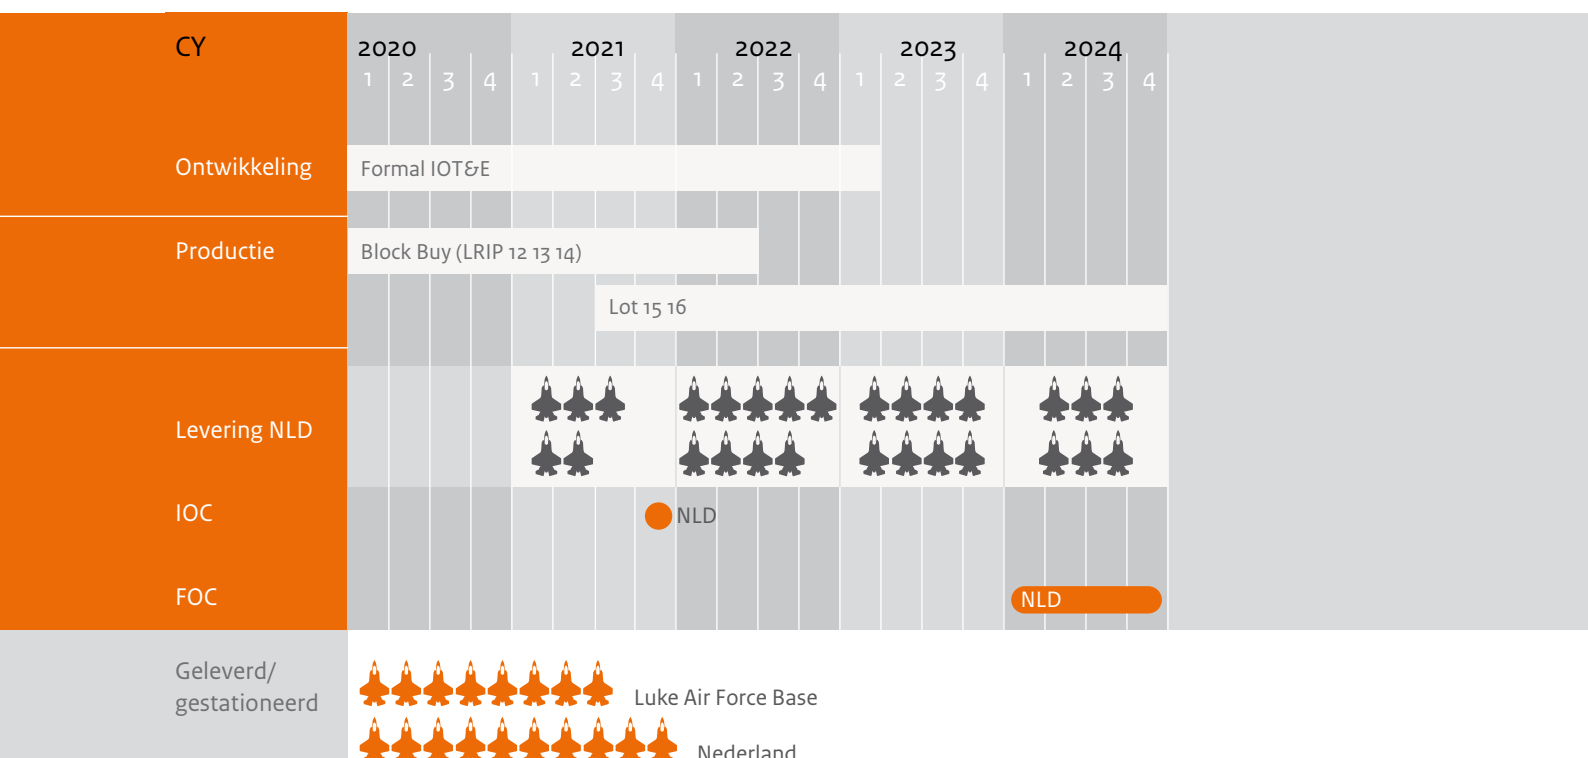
| CY | 2020 | | | | 2021 | | | | 2022 | | | | 2023 | | | | 2024 | | | |
|---|---|---|---|---|---|---|---|---|---|---|---|---|---|---|---|---|---|---|---|---|
| | 1 | 2 | 3 | 4 | 1 | 2 | 3 | 4 | 1 | 2 | 3 | 4 | 1 | 2 | 3 | 4 | 1 | 2 | 3 | 4 |
| Ontwikkeling | Formal IOT&E | | | | | | | | | | | | | | | | | | | |
| Productie | Block Buy (LRIP 12 13 14) | | | | | | | | | | | | | | | | | | | |
| | | | | | | | Lot 15 16 | | | | | | | | | | | | | |
| Levering NLD | | | | | | | | | | | | | | | | | | | | |
| IOC | | | | | | | | | NLD | | | | | | | | | | | |
| FOC | | | | | | | | | | | | | | | | | NLD | | | |

Geleverd/ gestationeerd

Luke Air Force Base

Nederland